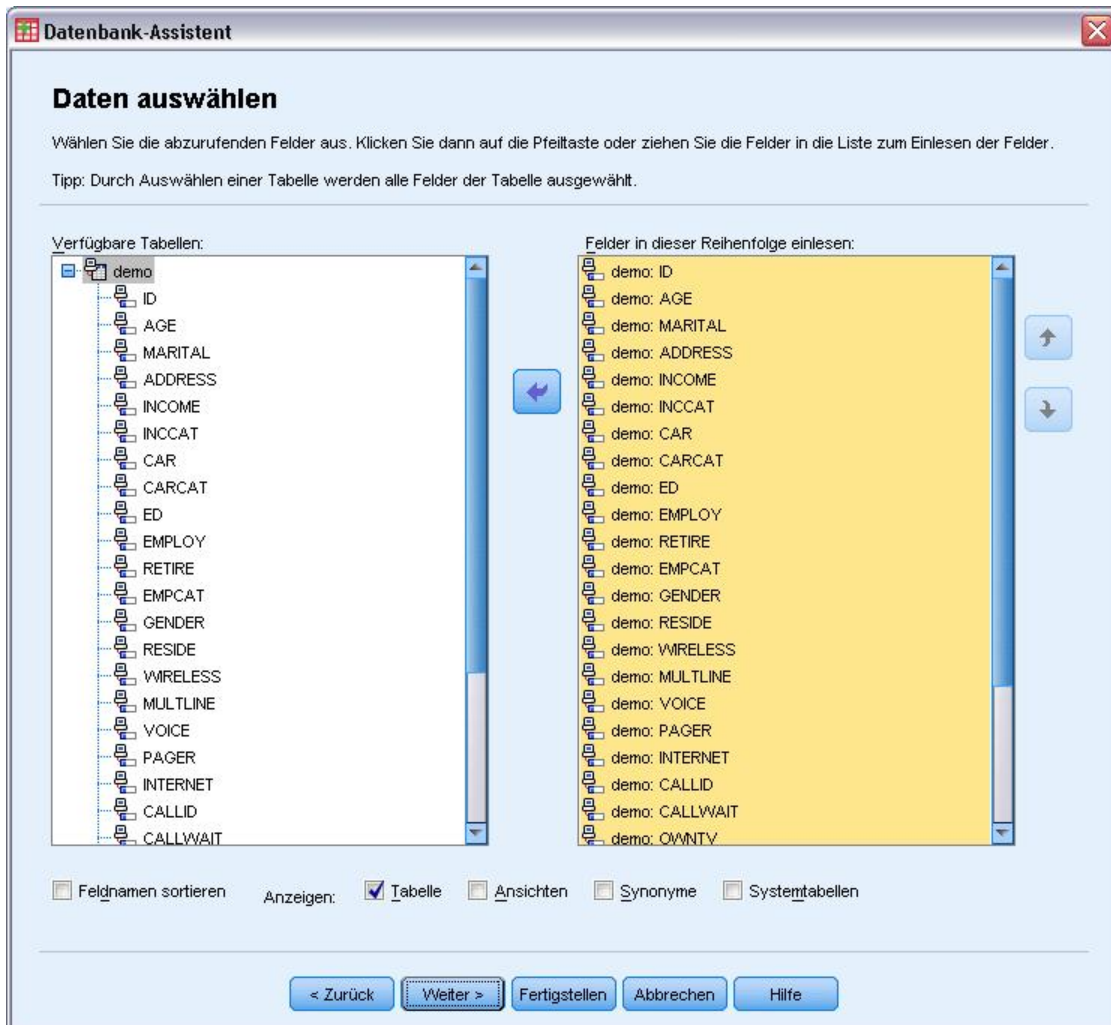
Datenbank-Assistent

Daten auswählen

Wählen Sie die abzurufenden Felder aus. Klicken Sie dann auf die Pfeiltaste oder ziehen Sie die Felder in die Liste zum Einlesen der Felder.

Tipp: Durch Auswählen einer Tabelle werden alle Felder der Tabelle ausgewählt.

Verfügbare Tabellen:

demo
ID
AGE
MARITAL
ADDRESS
INCOME
INCCAT
CAR
CARCAT
ED
EMPLOY
RETIRE
EMPCAT
GENDER
RESIDE
WIRELESS
MULTLINE
VOICE
PAGER
INTERNET
CALLID
CALLWAIT

Felder in dieser Reihenfolge einlesen:

demo: ID
demo: AGE
demo: MARITAL
demo: ADDRESS
demo: INCOME
demo: INCCAT
demo: CAR
demo: CARCAT
demo: ED
demo: EMPLOY
demo: RETIRE
demo: EMPCAT
demo: GENDER
demo: RESIDE
demo: WIRELESS
demo: MULTLINE
demo: VOICE
demo: PAGER
demo: INTERNET
demo: CALLID
demo: CALLWAIT
demo: OWNTV

Feldnamen sortieren

Anzeigen: Tabelle Ansichten Synonyme Systemtabellen

< Zurück Weiter > Fertigstellen Abbrechen Hilfe